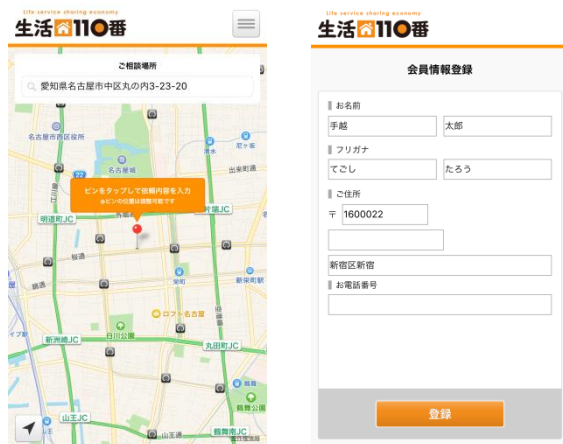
Life service sharing economy
生活110番

ご相談場所
愛知県名古屋市中区丸の内3-23-20

名古屋市西区役所
尼ヶ坂
出来町通
ピンをタップして依頼内容を入力
※ピンの位置は調整可能です
明道町JC
東片端JC
桜通
錦通
栄
新栄町駅
ロフト名古屋
白川公園
新洲崎JC
丸田町JC
山王JC
山王通
鶴舞公園
鶴舞南JC

Life service sharing economy
生活110番

会員情報登録

お名前
手越
太郎
フリガナ
てごし
たろう
ご住所
〒 1600022

新宿区新宿
お電話番号

登録